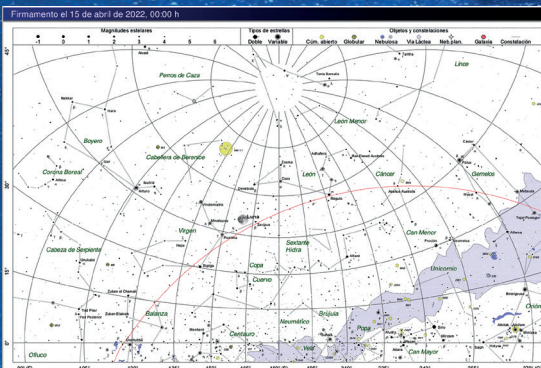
Firmamento el 15 de abril de 2022, 00:00 h

Magnitudes estelares
-1 0 1 2 3 4 5 6

Tipos de estrellas
Doble Variable

Objetos y constelaciones
Cúm. abierto Globular Nebulosa Vía Láctea Neb.plan. Galaxia Constelación

45°
30°
15°
0°

Perros de Caza
Lince
Boyero
León Menor
Cabellera de Berenice
Corona Boreal
León
Cáncer
Gemelos
Virgen
Can Menor
Cabeza de Serpiente
Sextante
Hidra
Copa
Unicornio
Cuervo
Balanza
Neumática
Brújula
Orión
Centauro
Popa
Ofiuco
Vela
Can Mayor
Espiga
Arturo
Régulo
Proción
Alphard
Zuben el Genubi
Zuben Elschemali
Denebola
Cástor
Pólux
Betelgeuse
Sirio
Sol
Júpiter
Marte
Venus
Saturno
Luna
Tania Borealis
Praesepe
Alkes
Algorab
Gienah
Porrima
Vindemiatrix
Muphrid
Izar
Nekkar
Alphecca
Unukalhai
Al Dhanab
Adhara
Mirzam
Alhena
Tejat Posterior
Bellatrix
Rigel
Ras Elased Australis
Acubens
Cor Caroli
Menkalinan

90° (E) 105° 120° 135° 150° 165° 180° (S) 195° 210° 225° 240° 255° 270° (O)